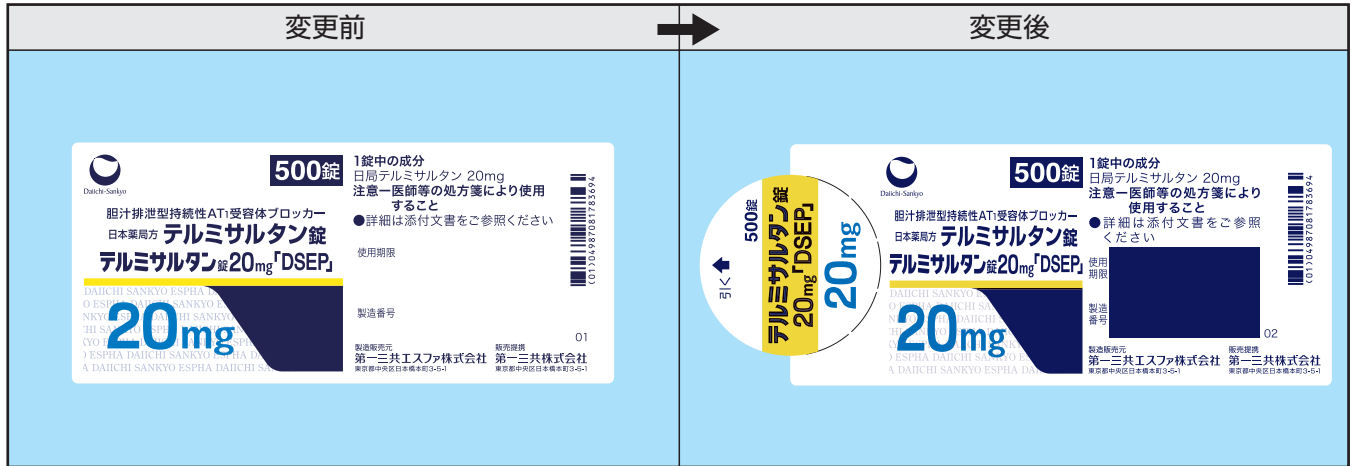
| 変更前 | 変更後 |
|---|---|

Daiichi-Sankyo

500錠

胆汁排泄型持続性AT1受容体ブロッカー

日本薬局方 テルミサルタン錠

テルミサルタン錠20mg「DSEP」

20mg

DAIICHI SANKYO ESPHA DAIICHI SANKYO ESPHA

1錠中の成分
日局テルミサルタン 20mg
注意ー医師等の処方箋により使用すること
●詳細は添付文書をご参照ください

使用期限

製造番号

01

製造販売元
第一三共エスファ株式会社
東京都中央区日本橋本町3-5-1

販売提携
第一三共株式会社
東京都中央区日本橋本町3-5-1

(01)04987081783694

500錠

引く

テルミサルタン錠 20mg「DSEP」

20mg

Daiichi-Sankyo

500錠

胆汁排泄型持続性AT1受容体ブロッカー

日本薬局方 テルミサルタン錠

テルミサルタン錠20mg「DSEP」

20mg

DAIICHI SANKYO ESPHA DAIICHI SANKYO ESPHA

1錠中の成分
日局テルミサルタン 20mg
注意ー医師等の処方箋により使用すること
●詳細は添付文書をご参照ください

使用期限

製造番号

02

製造販売元
第一三共エスファ株式会社
東京都中央区日本橋本町3-5-1

販売提携
第一三共株式会社
東京都中央区日本橋本町3-5-1

(01)04987081783694